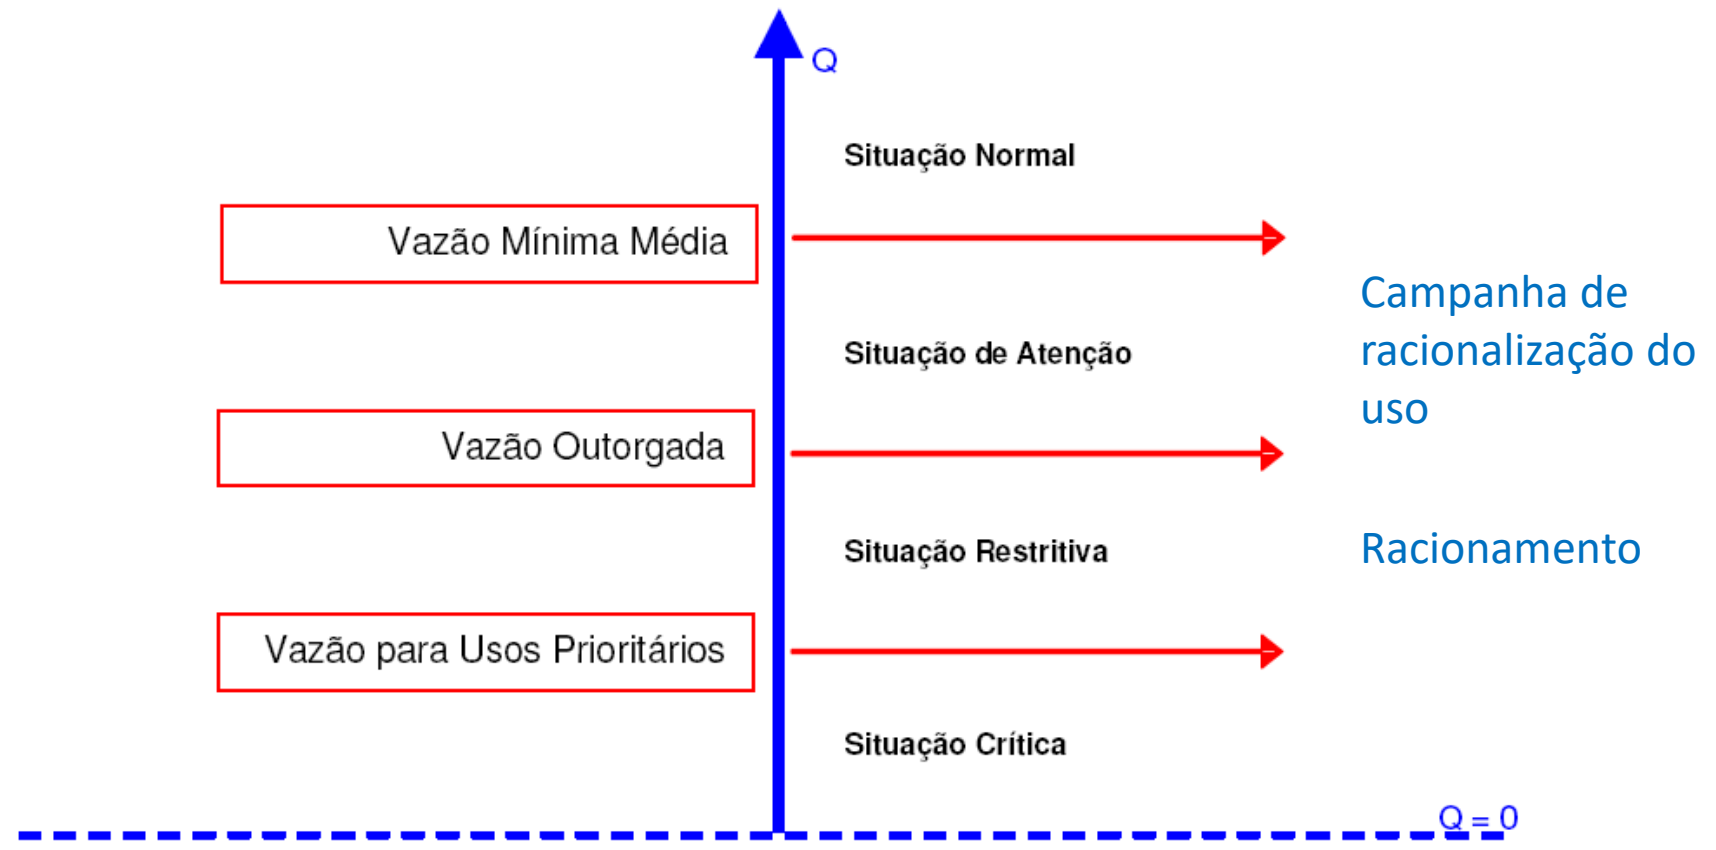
Q

Situação Normal

Vazão Mínima Média

Campanha de racionalização do uso

Situação de Atenção

Vazão Outorgada

Situação Restritiva

Racionamento

Vazão para Usos Prioritários

Situação Crítica

$Q = 0$